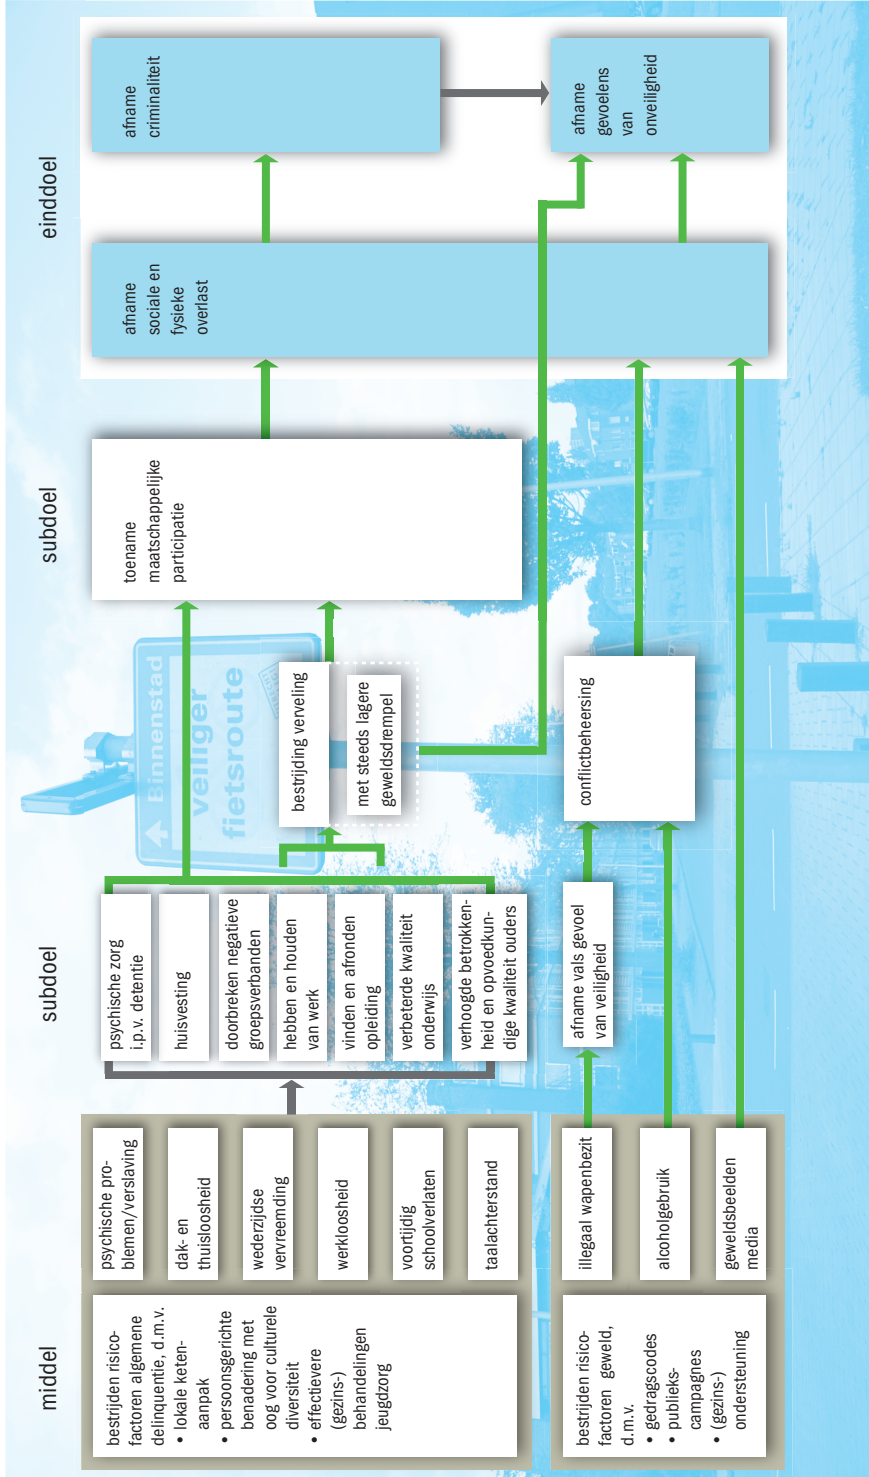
einddoel

afname criminaliteit

afname gevoelens van onveiligheid

afname sociale en fysieke overlast

subdoel

toename maatschappelijke participatie

bestrijding verveling

met steeds lagere geweldsdrempel

conflictbeheersing

Binnenstad veiliger fietsroute

subdoel

psychische zorg i.p.v. detentie

huisvesting

doorbreken negatieve groepsverbanden

hebben en houden van werk

vinden en afronden opleiding

verbeterde kwaliteit onderwijs

verhoogde betrokkenheid en opvoedkundige kwaliteit ouders

afname vals gevoel van veiligheid

middel

bestrijden risicofactoren algemene delinquentie, d.m.v.
• lokale ketenaanpak
• persoonsgerichte benadering met oog voor culturele diversiteit
• effectievere (gezins-) behandelingen jeugdzorg

psychische problemen/verslaving

dak- en thuisloosheid

wederzijdse vervreemding

werkloosheid

voortijdig schoolverlaten

taalachterstand

bestrijden risicofactoren geweld, d.m.v.
• gedragscodes
• publiekscampagnes
• (gezins-) ondersteuning

illegaal wapenbezit

alcoholgebruik

geweldsbeelden media